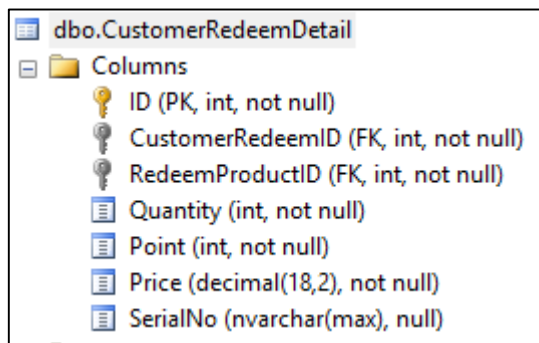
dbo.CustomerRedeemDetail
Columns
ID (PK, int, not null)
CustomerRedeemID (FK, int, not null)
RedeemProductID (FK, int, not null)
Quantity (int, not null)
Point (int, not null)
Price (decimal(18,2), not null)
SerialNo (nvarchar(max), null)